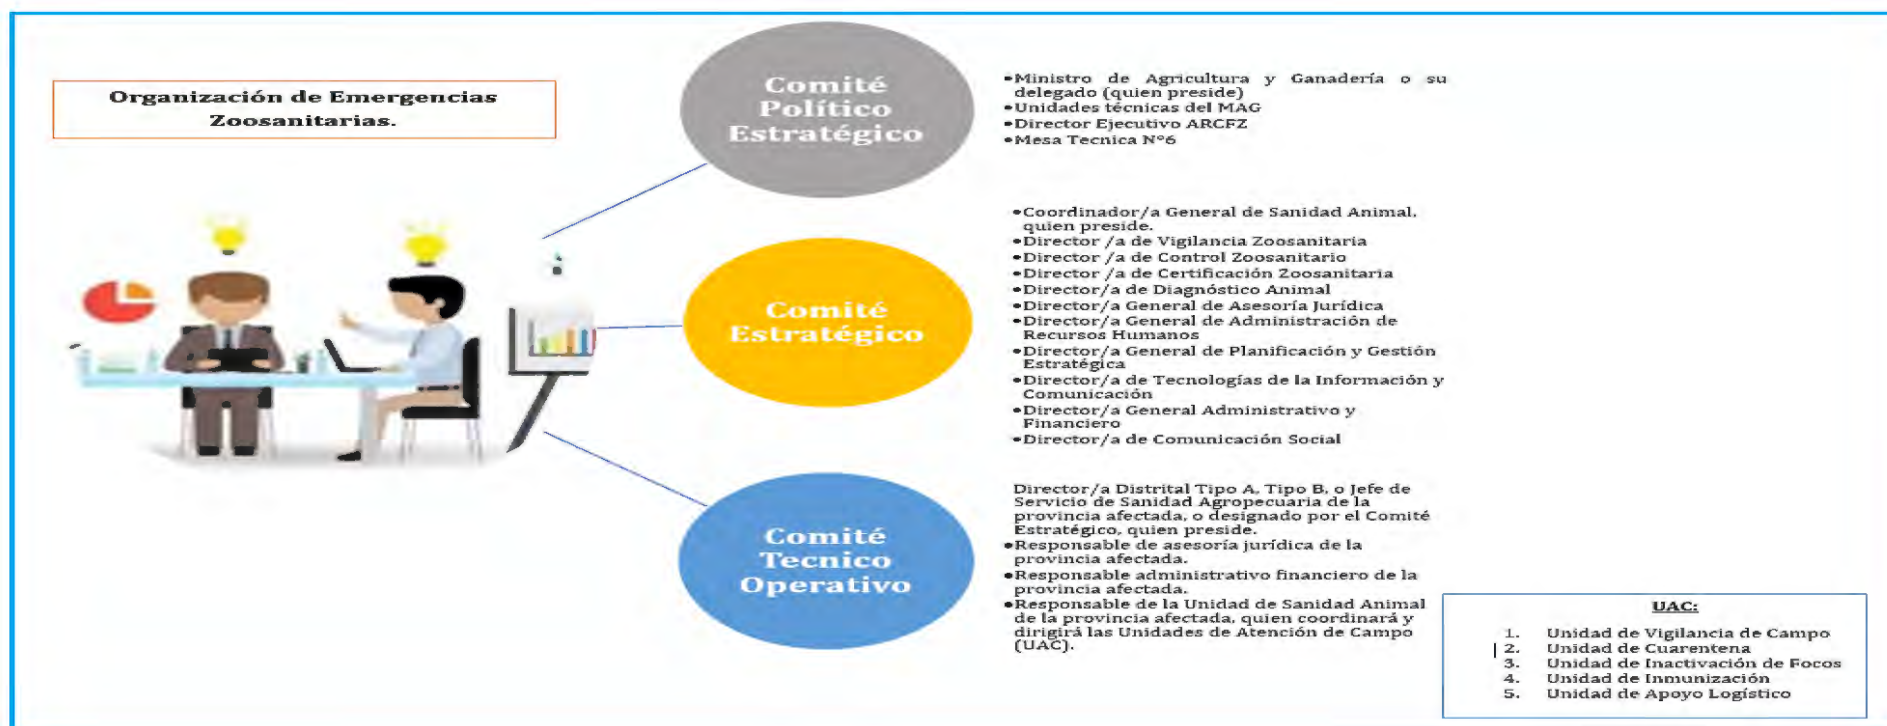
Organización de Emergencias Zoosanitarias.

Comité Político Estratégico

•Ministro de Agricultura y Ganadería o su delegado (quien preside)
•Unidades técnicas del MAG
•Director Ejecutivo ARCFZ
•Mesa Tecnica N°6

Comité Estratégico

•Coordinador/a General de Sanidad Animal, quien preside.
•Director /a de Vigilancia Zoosanitaria
•Director /a de Control Zoosanitario
•Director /a de Certificación Zoosanitaria
•Director/a de Diagnóstico Animal
•Director/a General de Asesoría Jurídica
•Director/a General de Administración de Recursos Humanos
•Director/a General de Planificación y Gestión Estratégica
•Director/a de Tecnologías de la Información y Comunicación
•Director/a General Administrativo y Financiero
•Director/a de Comunicación Social

Comité Tecnico Operativo

Director/a Distrital Tipo A, Tipo B, o Jefe de Servicio de Sanidad Agropecuaria de la provincia afectada, o designado por el Comité Estratégico, quien preside.
•Responsable de asesoría jurídica de la provincia afectada.
•Responsable administrativo financiero de la provincia afectada.
•Responsable de la Unidad de Sanidad Animal de la provincia afectada, quien coordinará y dirigirá las Unidades de Atención de Campo (UAC).

UAC:
1. Unidad de Vigilancia de Campo
2. Unidad de Cuarentena
3. Unidad de Inactivación de Focos
4. Unidad de Inmunización
5. Unidad de Apoyo Logístico